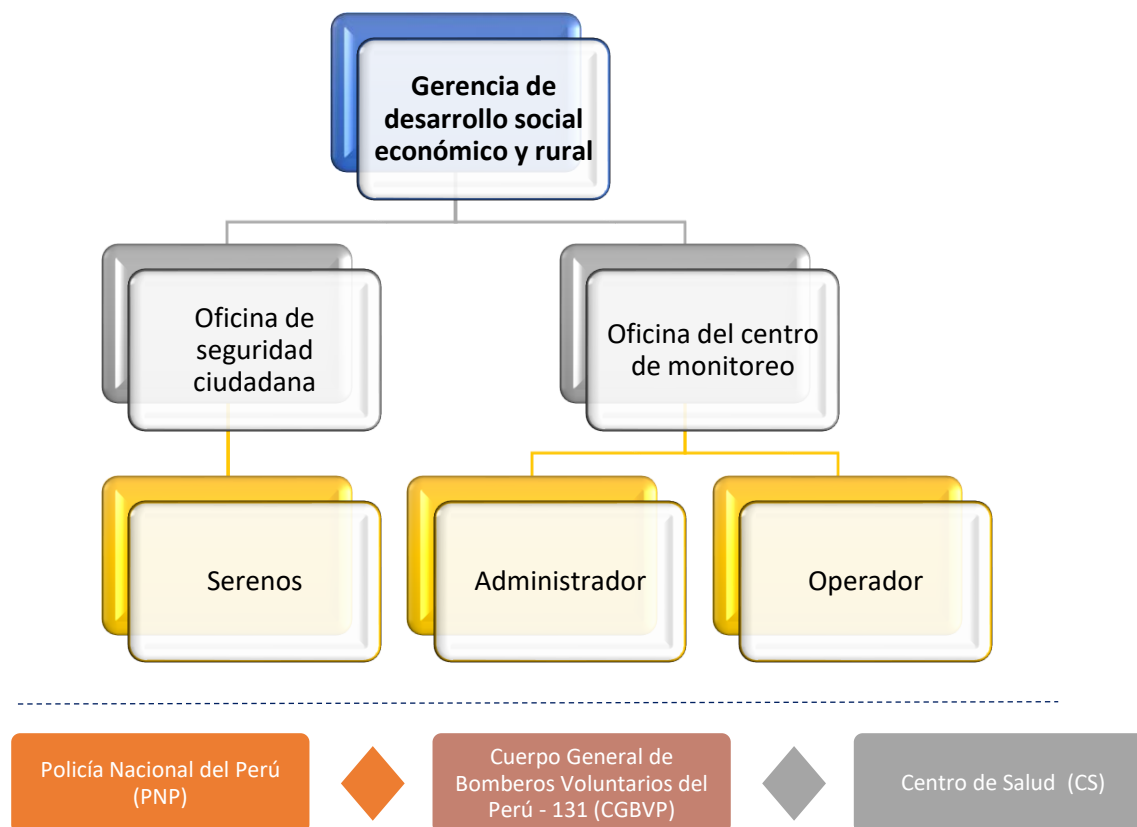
Gerencia de desarrollo social económico y rural

Oficina de seguridad ciudadana

Oficina del centro de monitoreo

Serenos

Administrador

Operador

Policía Nacional del Perú (PNP)

Cuerpo General de Bomberos Voluntarios del Perú - 131 (CGBVP)

Centro de Salud (CS)